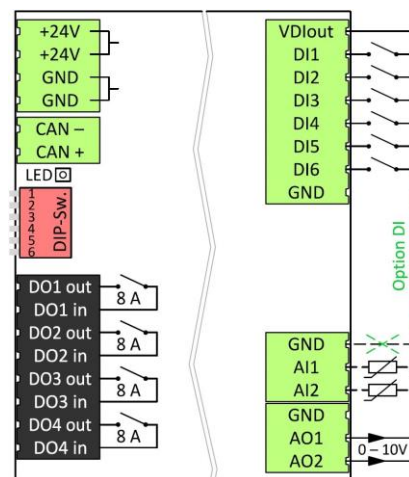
+24V
+24V
GND
GND
CAN –
CAN +
LED
1
2
3
4
5
6
DIP-Sw.
DO1 out
DO1 in
8 A
DO2 out
DO2 in
8 A
DO3 out
DO3 in
8 A
DO4 out
DO4 in
8 A
VDIout
DI1
DI2
DI3
DI4
DI5
DI6
GND
Option DI
GND
AI1
AI2
GND
AO1
AO2
0 – 10V